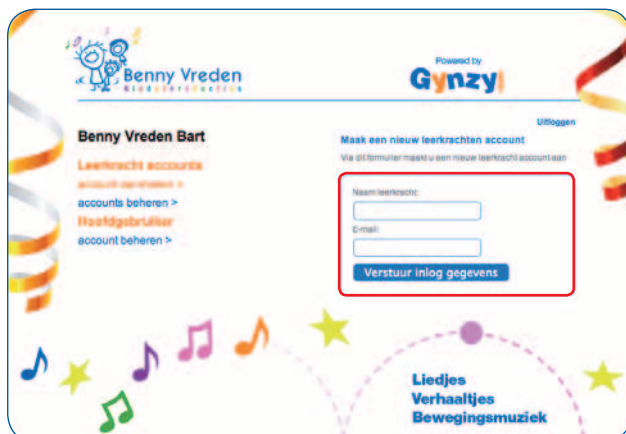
Benny Vreden
Kinderproducties

Powered by
Gynzy

Uitloggen

Benny Vreden Bart

Leerkracht accounts
account aanmaken >
accounts beheren >
Hoofdgebruiker
account beheren >

Maak een nieuw leerkrachten account
Via dit formulier maakt u een nieuw leerkracht account aan

Naam leerkracht:

E-mail:

Verstuur inlog gegevens

Liedjes
Verhaaltjes
Bewegingsmuziek